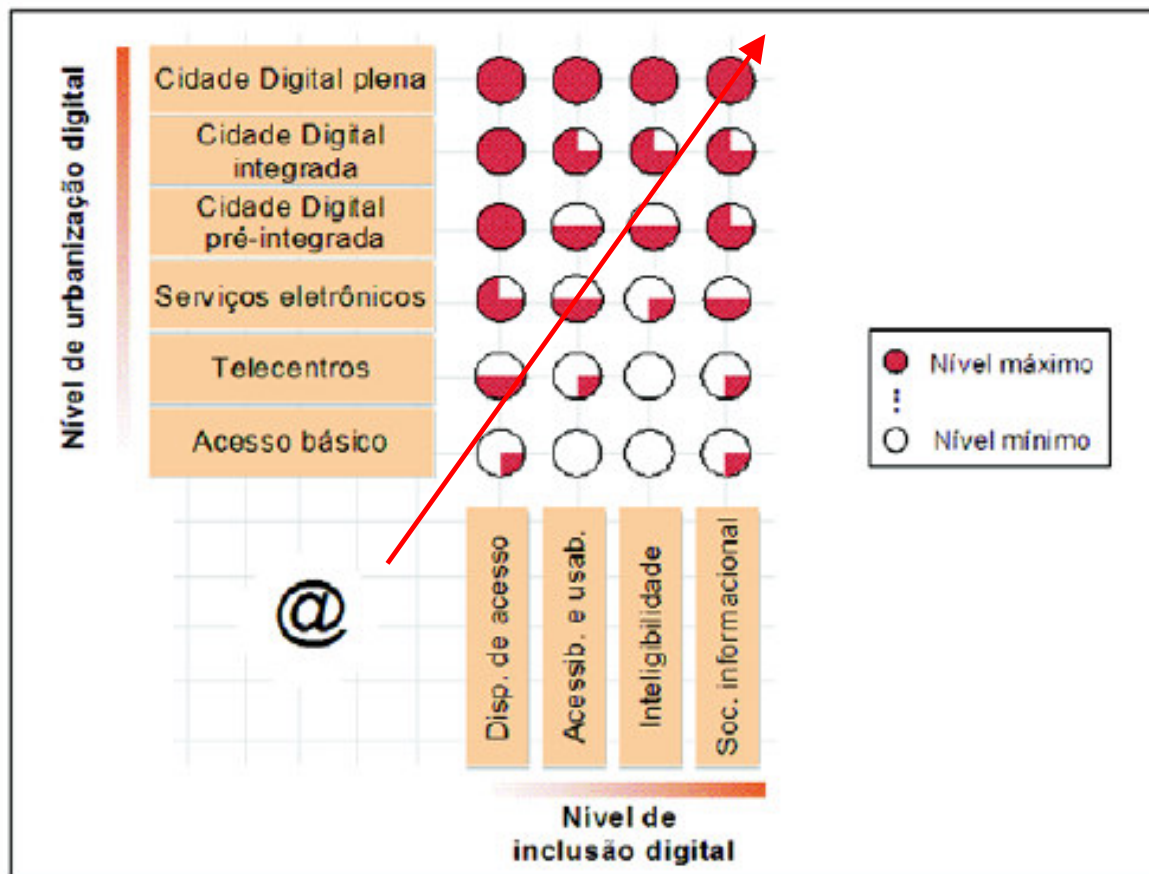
Nível de urbanização digital

Cidade Digital plena

Cidade Digital integrada

Cidade Digital pré-integrada

Serviços eletrônicos

Telecentros

Acesso básico

@

Disp. de acesso

Acessib. e usab.

Inteligibilidade

Soc. informacional

Nível de inclusão digital

Nível máximo

⋮

Nível mínimo